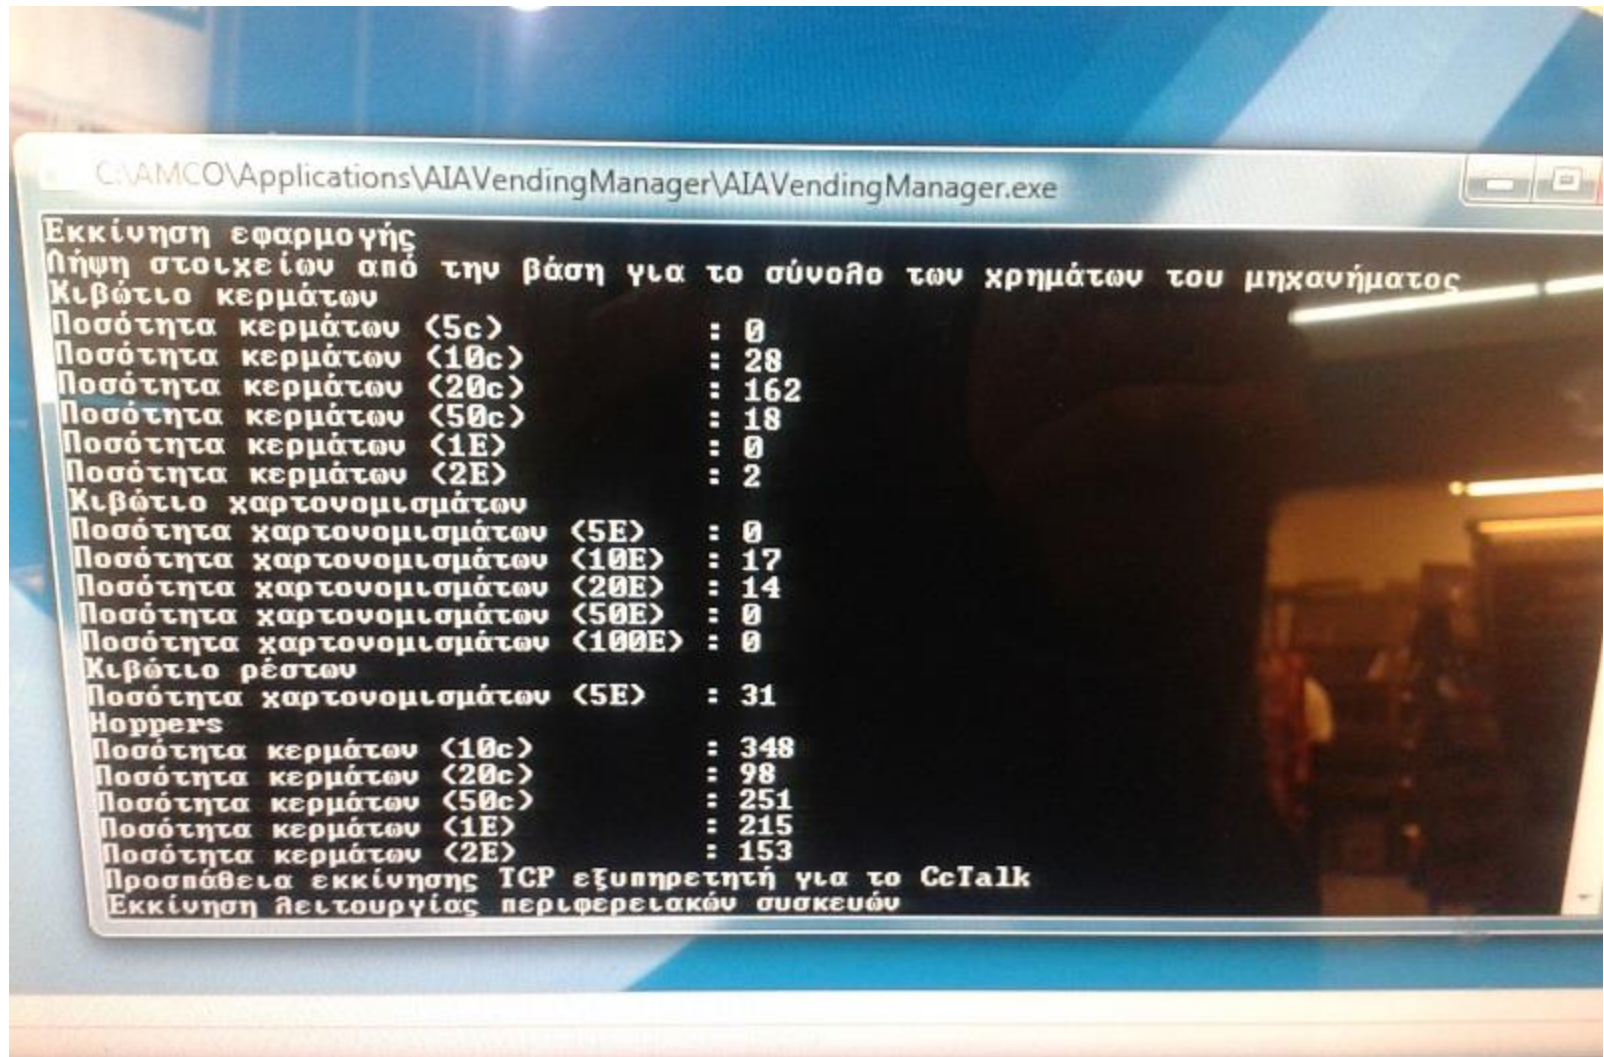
C:\AMCO\Applications\AIAVendingManager\AIAVendingManager.exe

Εκκίνηση εφαρμογής
Λήψη στοιχείων από την βάση για το σύνολο των χρημάτων του μηχανήματος
Κιβώτιο κερμάτων
Ποσότητα κερμάτων (5c) : 0
Ποσότητα κερμάτων (10c) : 28
Ποσότητα κερμάτων (20c) : 162
Ποσότητα κερμάτων (50c) : 18
Ποσότητα κερμάτων (1E) : 0
Ποσότητα κερμάτων (2E) : 2
Κιβώτιο χαρτονομισμάτων
Ποσότητα χαρτονομισμάτων (5E) : 0
Ποσότητα χαρτονομισμάτων (10E) : 17
Ποσότητα χαρτονομισμάτων (20E) : 14
Ποσότητα χαρτονομισμάτων (50E) : 0
Ποσότητα χαρτονομισμάτων (100E) : 0
Κιβώτιο ρέστων
Ποσότητα χαρτονομισμάτων (5E) : 31
Hoppers
Ποσότητα κερμάτων (10c) : 348
Ποσότητα κερμάτων (20c) : 98
Ποσότητα κερμάτων (50c) : 251
Ποσότητα κερμάτων (1E) : 215
Ποσότητα κερμάτων (2E) : 153
Προσπάθεια εκκίνησης TCP εξυπηρετητή για το CcTalk
Εκκίνηση λειτουργίας περιφερειακών συσκευών